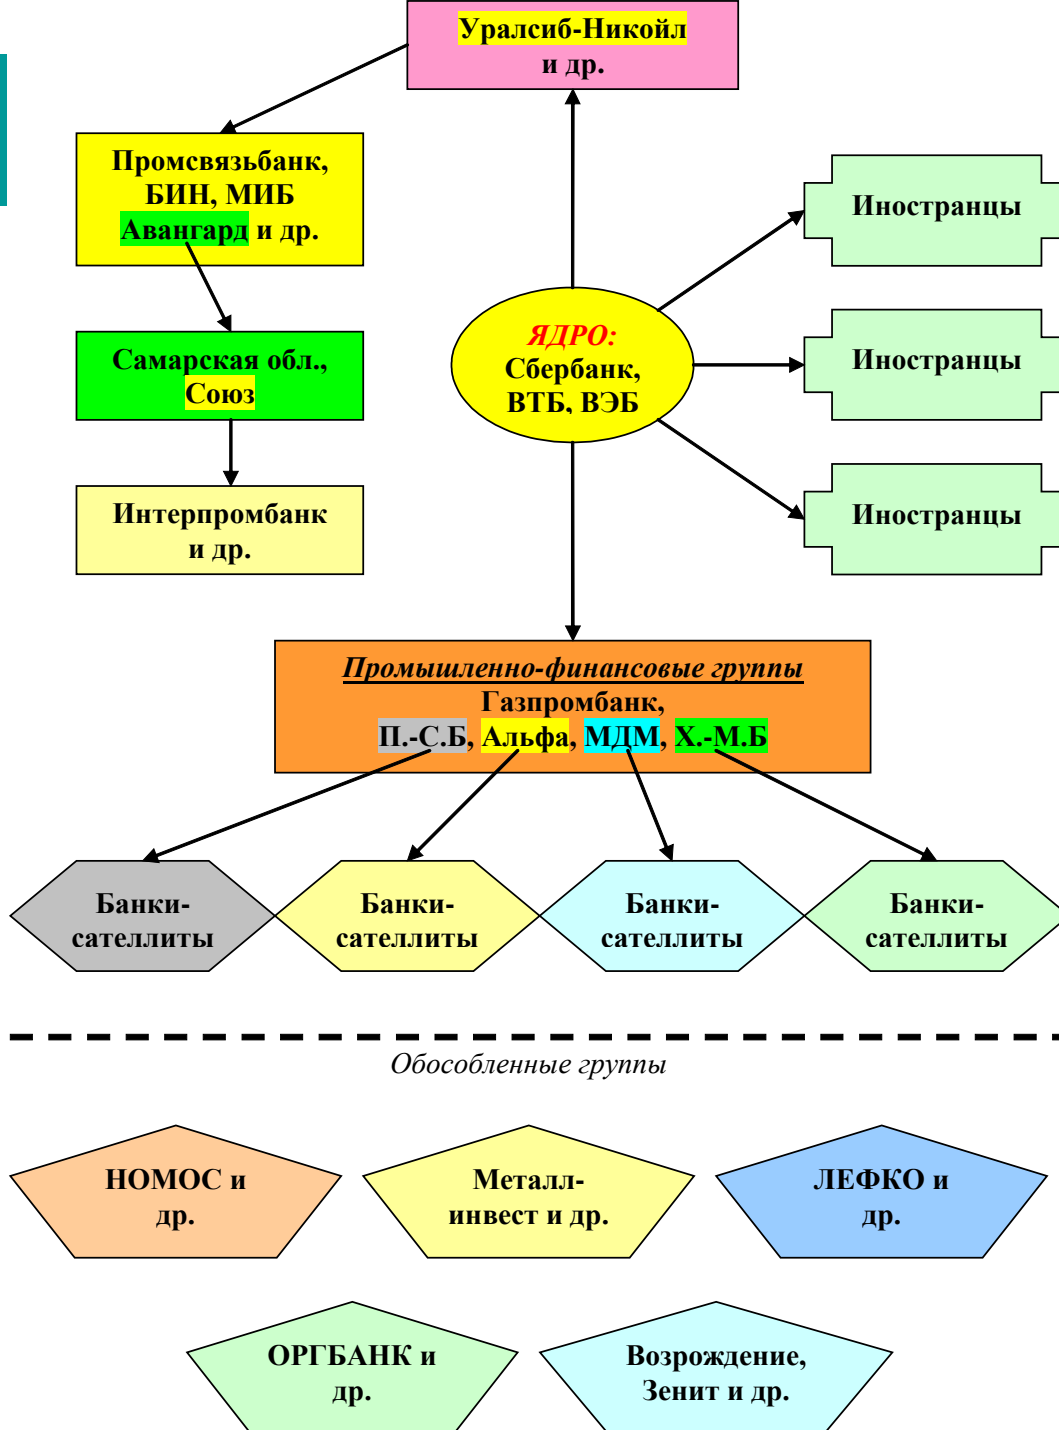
Уралсиб-Никойл
и др.

Промсвязьбанк,
БИН, МИБ
Авангард и др.

Самарская обл.,
Союз

Интерпромбанк
и др.

ЯДРО:
Сбербанк,
ВТБ, ВЭБ

Иностранцы

Иностранцы

Иностранцы

Промышленно-финансовые группы
Газпромбанк,
П.-С.Б, Альфа, МДМ, Х.-М.Б

Банки-
сателлиты

Банки-
сателлиты

Банки-
сателлиты

Банки-
сателлиты

Обособленные группы

НОМОС и
др.

Металл-
инвест и др.

ЛЕФКО и
др.

ОРГБАНК и
др.

Возрождение,
Зенит и др.